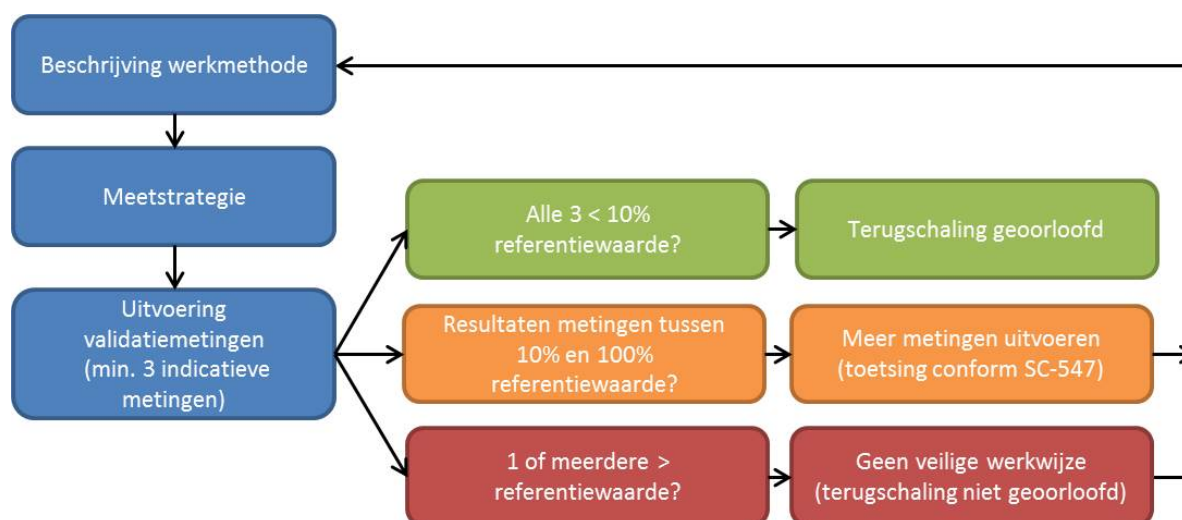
Beschrijving werkmethode

Meetstrategie

Uitvoering validatiemetingen (min. 3 indicatieve metingen)

Alle 3 < 10% referentiewaarde?

Terugschaling geoorloofd

Resultaten metingen tussen 10% en 100% referentiewaarde?

Meer metingen uitvoeren (toetsing conform SC-547)

1 of meerdere > referentiewaarde?

Geen veilige werkwijze (terugschaling niet geoorloofd)